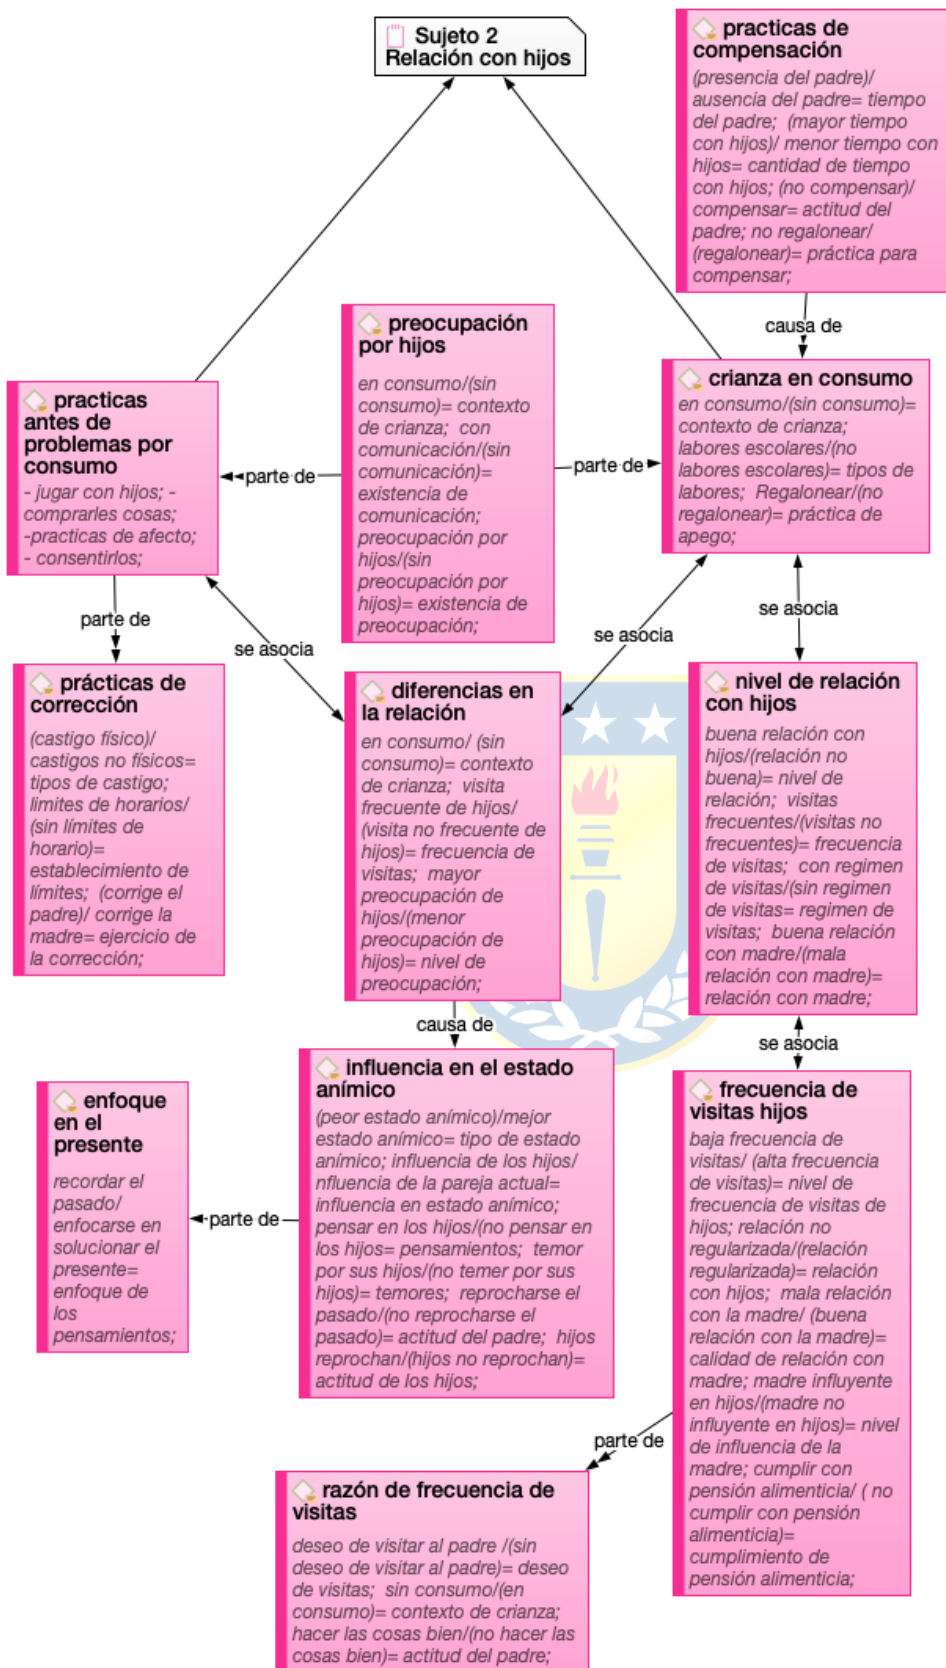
Sujeto 2
Relación con hijos

practicas de compensación
(presencia del padre)/ ausencia del padre= tiempo del padre; (mayor tiempo con hijos)/ menor tiempo con hijos= cantidad de tiempo con hijos; (no compensar)/ compensar= actitud del padre; no regalonear/ (regalonear)= práctica para compensar;

causa de

preocupación por hijos
en consumo/(sin consumo)= contexto de crianza; con comunicación/(sin comunicación)= existencia de comunicación; preocupación por hijos/(sin preocupación por hijos)= existencia de preocupación;

practicas antes de problemas por consumo
- jugar con hijos; - comprarles cosas; -practicas de afecto; - consentirlos;

parte de

crianza en consumo
en consumo/(sin consumo)= contexto de crianza; labores escolares/(no labores escolares)= tipos de labores; Regalonear/(no regalonear)= práctica de apego;

parte de

parte de

se asocia

se asocia

se asocia

prácticas de corrección
(castigo físico)/ castigos no físicos= tipos de castigo; limites de horarios/ (sin límites de horario)= establecimiento de límites; (corrige el padre)/ corrige la madre= ejercicio de la corrección;

diferencias en la relación
en consumo/ (sin consumo)= contexto de crianza; visita frecuente de hijos/ (visita no frecuente de hijos)= frecuencia de visitas; mayor preocupación de hijos/(menor preocupación de hijos)= nivel de preocupación;

nivel de relación con hijos
buena relación con hijos/(relación no buena)= nivel de relación; visitas frecuentes/(visitas no frecuentes)= frecuencia de visitas; con regimen de visitas/(sin regimen de visitas= regimen de visitas; buena relación con madre/(mala relación con madre)= relación con madre;

causa de

se asocia

enfoque en el presente
recordar el pasado/ enfocarse en solucionar el presente= enfoque de los pensamientos;

parte de

influencia en el estado anímico
(peor estado anímico)/mejor estado anímico= tipo de estado anímico; influencia de los hijos/ nfluencia de la pareja actual= influencia en estado anímico; pensar en los hijos/(no pensar en los hijos= pensamientos; temor por sus hijos/(no temer por sus hijos)= temores; reprocharse el pasado/(no reprocharse el pasado)= actitud del padre; hijos reprochan/(hijos no reprochan)= actitud de los hijos;

frecuencia de visitas hijos
baja frecuencia de visitas/ (alta frecuencia de visitas)= nivel de frecuencia de visitas de hijos; relación no regularizada/(relación regularizada)= relación con hijos; mala relación con la madre/ (buena relación con la madre)= calidad de relación con madre; madre influyente en hijos/(madre no influyente en hijos)= nivel de influencia de la madre; cumplir con pensión alimenticia/ ( no cumplir con pensión alimenticia)= cumplimiento de pensión alimenticia;

parte de

razón de frecuencia de visitas
deseo de visitar al padre /(sin deseo de visitar al padre)= deseo de visitas; sin consumo/(en consumo)= contexto de crianza; hacer las cosas bien/(no hacer las cosas bien)= actitud del padre;